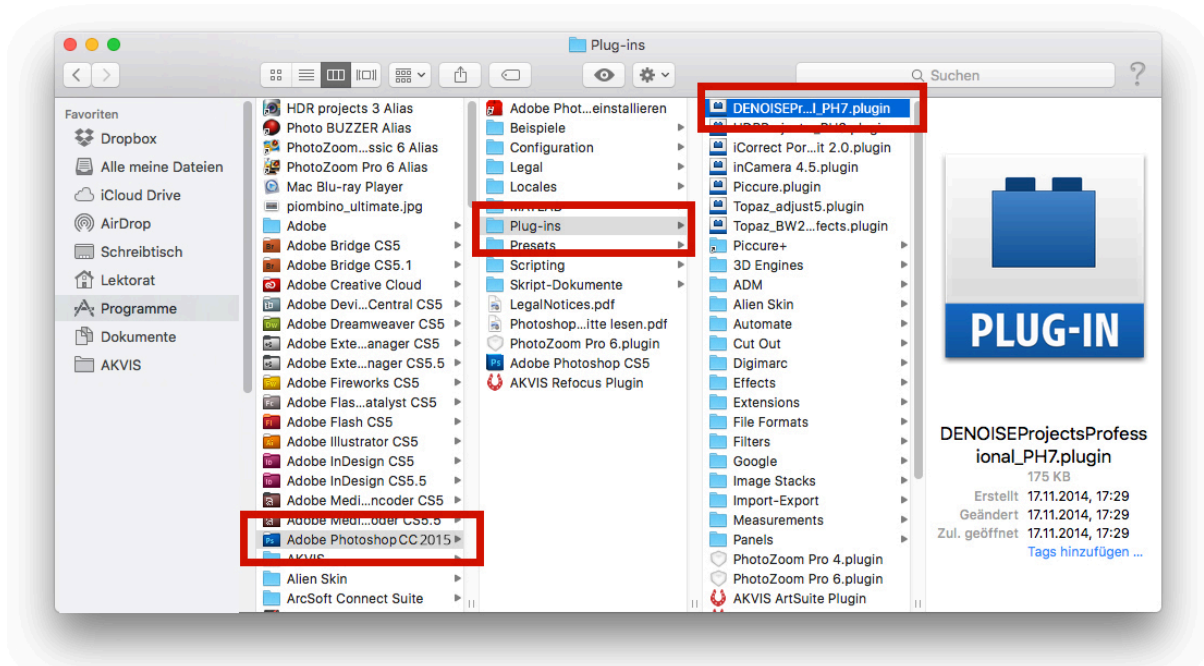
Plug-ins

Suchen

Favoriten
Dropbox
Alle meine Dateien
iCloud Drive
AirDrop
Schreibtisch
Lektorat
Programme
Dokumente
AKVIS

HDR projects 3 Alias
Photo BUZZER Alias
PhotoZoom...ssic 6 Alias
PhotoZoom Pro 6 Alias
Mac Blu-ray Player
piombino_ultimate.jpg
Adobe
Adobe Bridge CS5
Adobe Bridge CS5.1
Adobe Creative Cloud
Adobe Devi...Central CS5
Adobe Dreamweaver CS5
Adobe Exte...anager CS5
Adobe Exte...nager CS5.5
Adobe Fireworks CS5
Adobe Flas...atalyst CS5
Adobe Flash CS5
Adobe Illustrator CS5
Adobe InDesign CS5
Adobe InDesign CS5.5
Adobe Medi...ncoder CS5
Adobe Medi...oder CS5.5
Adobe Photoshop CC 2015
AKVIS
Alien Skin
ArcSoft Connect Suite

Adobe Phot...einstallieren
Beispiele
Configuration
Legal
Locales
MATLAB
Plug-ins
Presets
Scripting
Skript-Dokumente
LegalNotices.pdf
Photoshop...itte lesen.pdf
PhotoZoom Pro 6.plugin
Adobe Photoshop CS5
AKVIS Refocus Plugin

DENOISEPr...l_PH7.plugin
HDRprojects_PH8.plugin
iCorrect Por...it 2.0.plugin
inCamera 4.5.plugin
Piccure.plugin
Topaz_adjust5.plugin
Topaz_BW2...fects.plugin
Piccure+
3D Engines
ADM
Alien Skin
Automate
Cut Out
Digimarc
Effects
Extensions
File Formats
Filters
Google
Image Stacks
Import-Export
Measurements
Panels
PhotoZoom Pro 4.plugin
PhotoZoom Pro 6.plugin
AKVIS ArtSuite Plugin

PLUG-IN

DENOISEProjectsProfessional_PH7.plugin
175 KB
Erstellt 17.11.2014, 17:29
Geändert 17.11.2014, 17:29
Zul. geöffnet 17.11.2014, 17:29
Tags hinzufügen ...